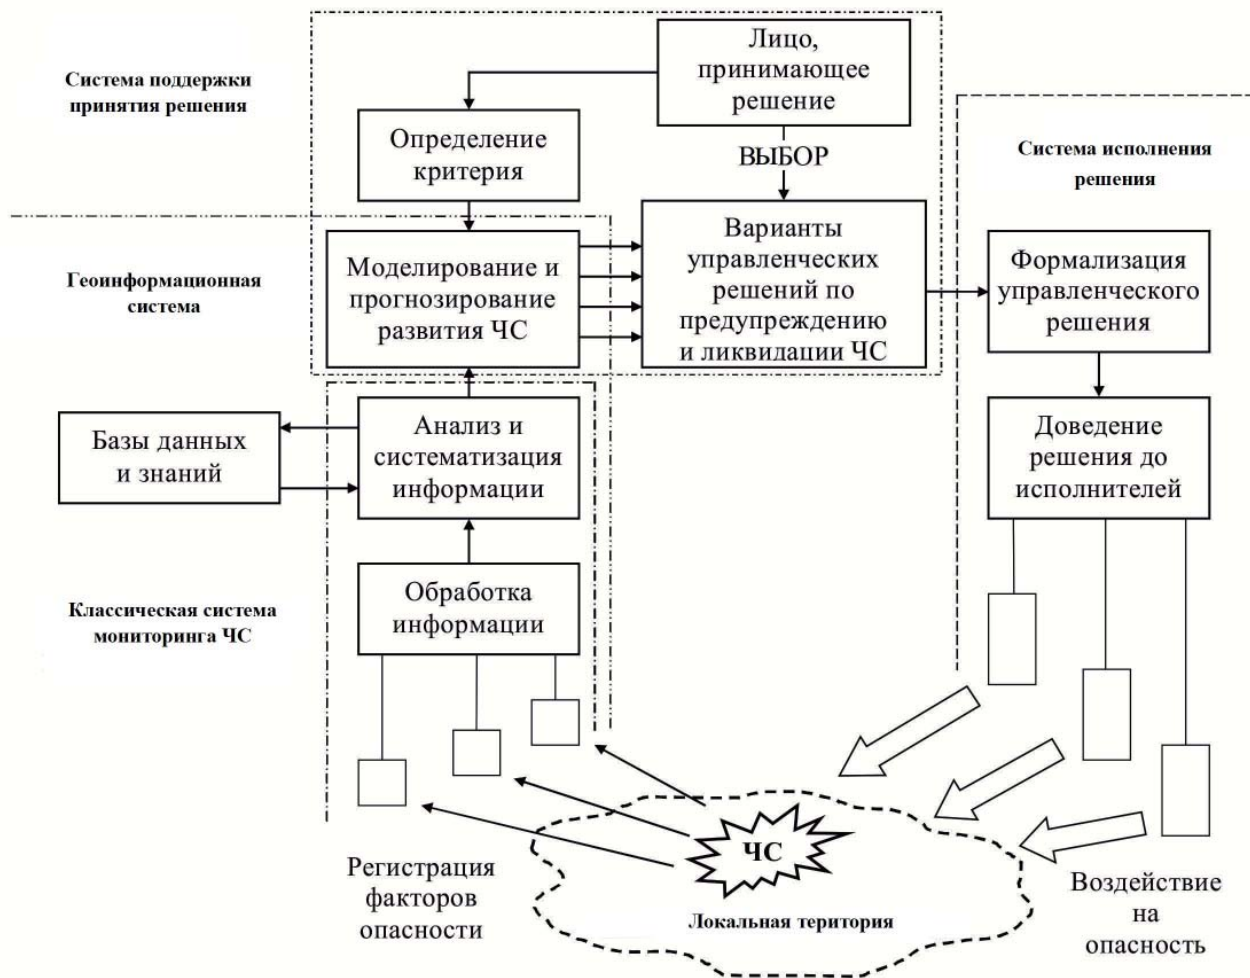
Система поддержки принятия решения

Лицо, принимающее решение

Определение критерия

ВЫБОР

Система исполнения решения

Геоинформационная система

Моделирование и прогнозирование развития ЧС

Варианты управленческих решений по предупреждению и ликвидации ЧС

Формализация управленческого решения

Базы данных и знаний

Анализ и систематизация информации

Доведение решения до исполнителей

Классическая система мониторинга ЧС

Обработка информации

ЧС

Регистрация факторов опасности

Локальная територия

Воздействие на опасность